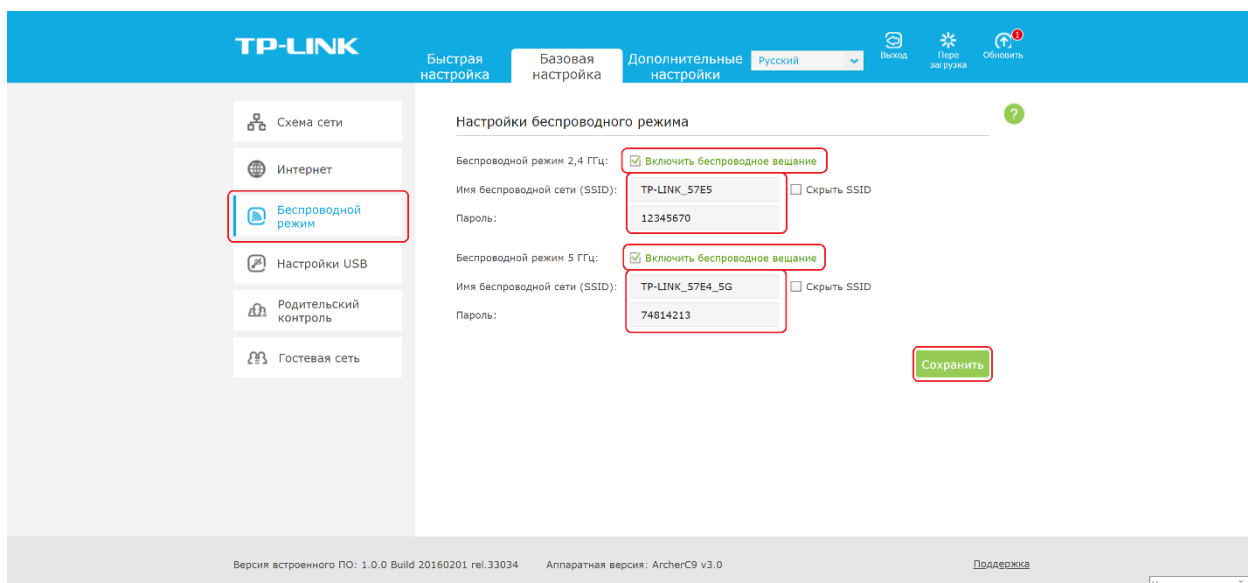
TP-LINK

Быстрая настройка | Базовая настройка | Дополнительные настройки | Русский

Выход | Перезагрузка | Обновить

Схема сети
Интернет
Беспроводной режим
Настройки USB
Родительский контроль
Гостевая сеть

Настройки беспроводного режима

Беспроводной режим 2,4 ГГц: Включить беспроводное вещание
Имя беспроводной сети (SSID): TP-LINK_57E5 Скрыть SSID
Пароль: 12345670

Беспроводной режим 5 ГГц: Включить беспроводное вещание
Имя беспроводной сети (SSID): TP-LINK_57E4_5G Скрыть SSID
Пароль: 74814213

Сохранить

Версия встроенного ПО: 1.0.0 Build 20160201 rel.33034 Аппаратная версия: ArcherC9 v3.0 Поддержка